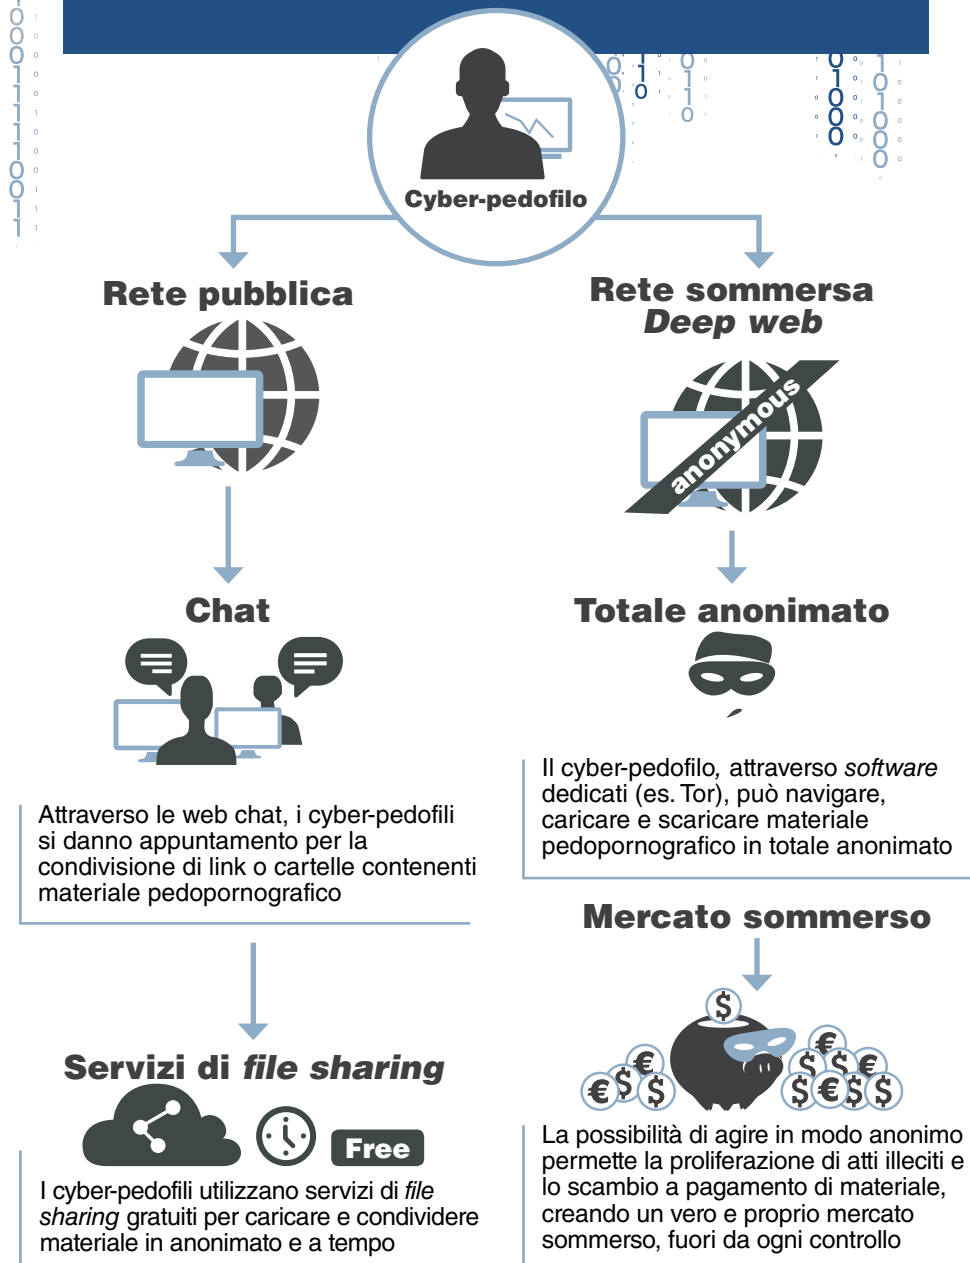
Cyber-pedofilo

Rete pubblica

Rete sommersa
*Deep web*

anonymous

Chat

Totale anonimato

Il cyber-pedofilo*,* attraverso *software* dedicati (es. Tor), può navigare, caricare e scaricare materiale pedopornografico in totale anonimato

Attraverso le web chat, i cyber-pedofili si danno appuntamento per la condivisione di link o cartelle contenenti materiale pedopornografico

Mercato sommerso

Servizi di *file sharing*

Free

I cyber-pedofili utilizzano servizi di *file sharing* gratuiti per caricare e condividere materiale in anonimato e a tempo

La possibilità di agire in modo anonimo permette la proliferazione di atti illeciti e lo scambio a pagamento di materiale, creando un vero e proprio mercato sommerso, fuori da ogni controllo